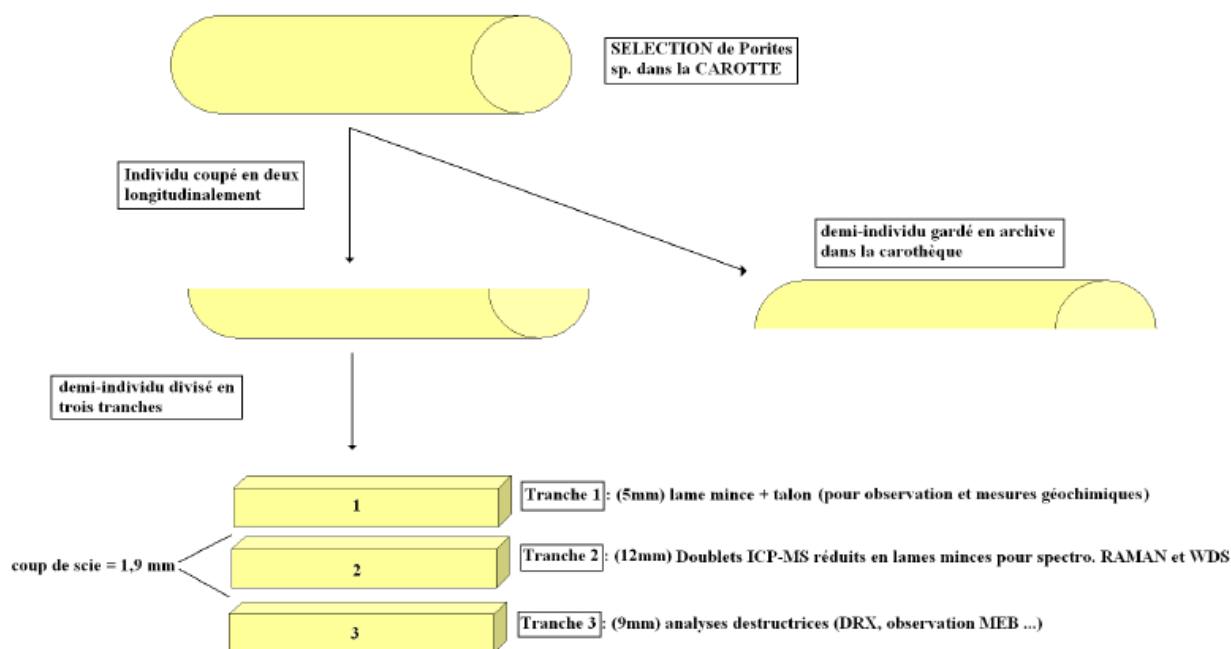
SELECTION de Porites sp. dans la CAROTTE

Individu coupé en deux longitudinalement

demi-individu gardé en archive dans la carothèque

demi-individu divisé en trois tranches

1

Tranche 1 : (5mm) lame mince + talon (pour observation et mesures géochimiques)

coup de scie = 1,9 mm

2

Tranche 2 : (12mm) Doublets ICP-MS réduits en lames minces pour spectro. RAMAN et WDS

3

Tranche 3 : (9mm) analyses destructrices (DRX, observation MEB ...)